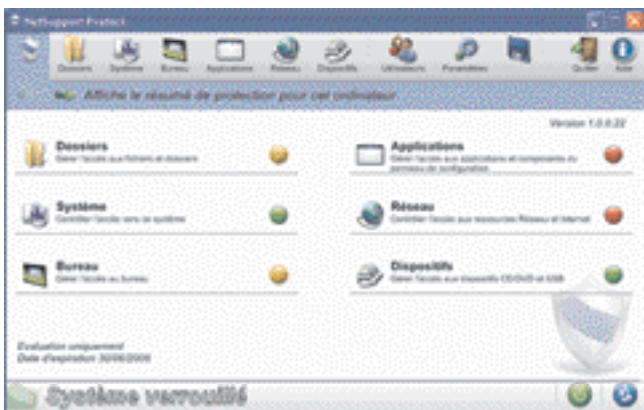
NetSupport Protect

Dossiers Système Bureau Applications Réseau Dispositifs Utilisateurs Paramètres Quitter Aide

Affiche le résumé de protection pour cet ordinateur

Version 1.0.0.22

Dossiers
Gérer l'accès aux fichiers et dossiers

Applications
Gérer l'accès aux applications et composants du panneau de configuration

Système
Contrôler l'accès vers le système

Réseau
Contrôler l'accès aux ressources Réseau et Internet

Bureau
Gérer l'accès au bureau

Dispositifs
Gérer l'accès aux dispositifs CD/DVD et USB

Evaluation uniquement
Date d'expiration 30/06/2006

Système verrouillé